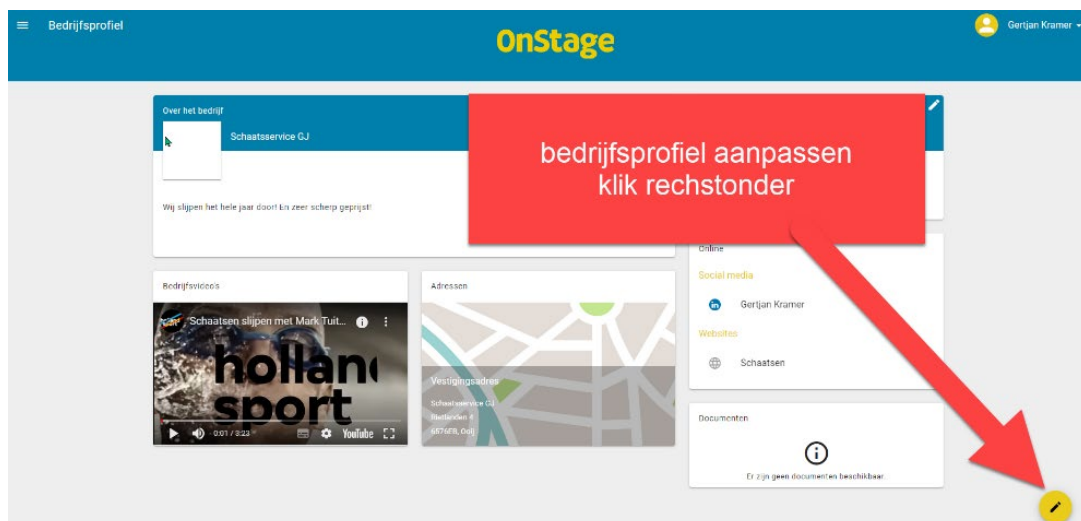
Bedrijfsprofiel

OnStage

Gertjan Kramer

Over het bedrijf

Schaatsservice GJ

Wij slijpen het hele jaar door! En zeer scherp geprijst!

bedrijfsprofiel aanpassen
klik rechstonder

Bedrijfsvideo's

Schaatsen slijpen met Mark Tuit...

holland sport

0:01 / 3:23

YouTube

Adressen

Vestigingsadres

Schaatsservice GJ
Bleilanden 4
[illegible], Ool)

Online

Social media

Gertjan Kramer

Websites

Schaatsen

Documenten

Er zijn geen documenten beschikbaar.